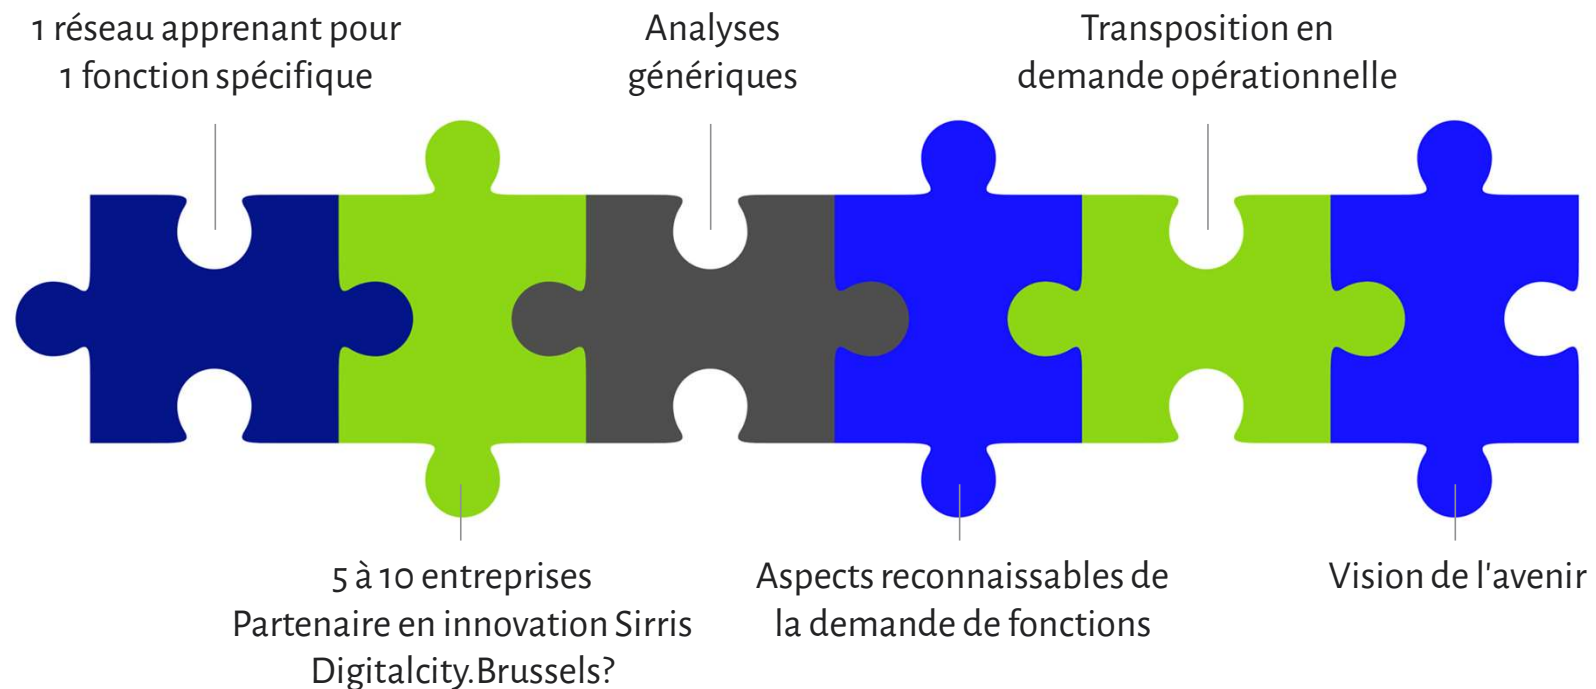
1 réseau apprenant pour 1 fonction spécifique

Analyses génériques

Transposition en demande opérationnelle

5 à 10 entreprises
Partenaire en innovation Sirris
Digitalcity.Brussels?

Aspects reconnaissables de la demande de fonctions

Vision de l'avenir